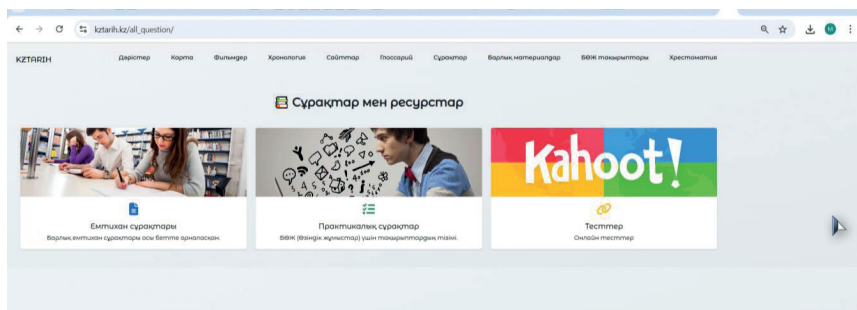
kztarih.kz/all_question/

KZTARIH
Дәрістер
Карта
Фильмдер
Хронология
Сайттар
Глоссарий
Сұрақтар
Барлық материалдар
БӨЖ тақырыптары
Хрестоматия

Сұрақтар мен ресурстар

Емтихан сұрақтары
Барлық емтихан сұрақтары осы бетте орналасқан.

Практикалық сұрақтар
БӨЖ (Өзіндік жұмыстар) үшін тақырыптардың тізімі.

Kahoot!
Тесттер
Онлайн тесттер